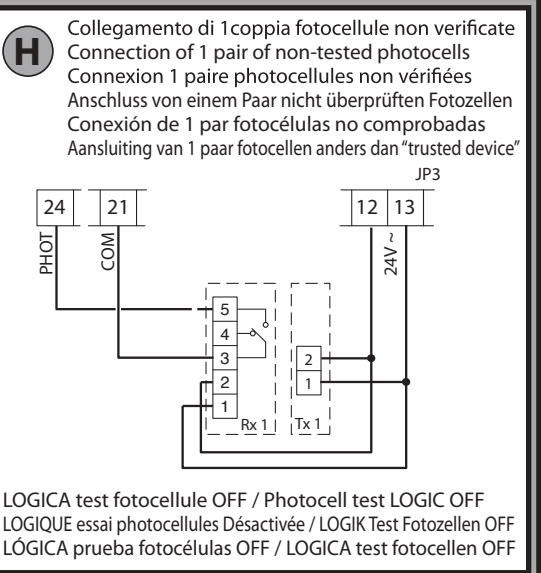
H

Collegamento di 1coppia fotocellule non verificate
Connection of 1 pair of non-tested photocells
Connexion 1 paire photocellules non vérifiées
Anschluss von einem Paar nicht überprüften Fotozellen
Conexión de 1 par fotocélulas no comprobadas
Aansluiting van 1 paar fotocellen anders dan "trusted device"

JP3

24 21 12 13

PHOT COM 24V~

5
4
3
2
1
Rx 1

2
1
Tx 1

LOGICA test fotocellule OFF / Photocell test LOGIC OFF
LOGIQUE essai photocellules Désactivée / LOGIK Test Fotozellen OFF
LÓGICA prueba fotocélulas OFF / LOGICA test fotocellen OFF